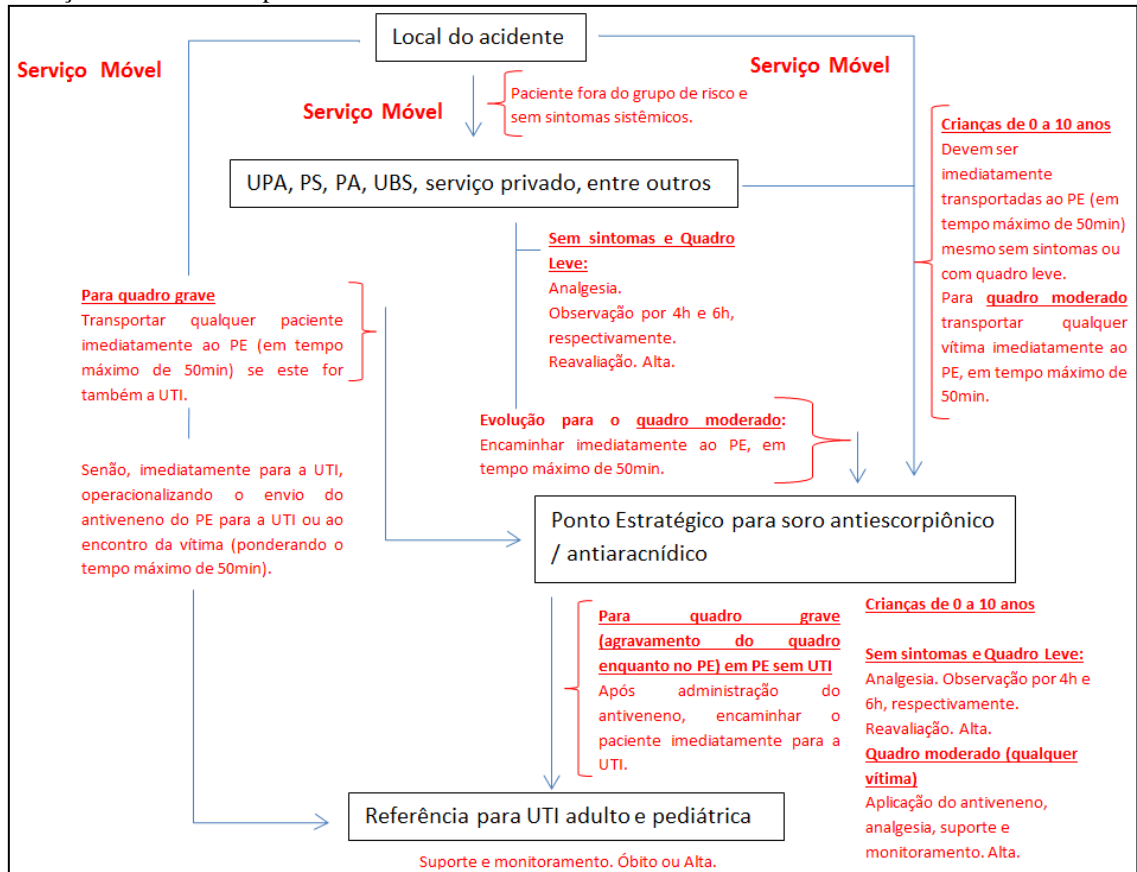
Local do acidente

Serviço Móvel

Serviço Móvel

Serviço Móvel

Paciente fora do grupo de risco e sem sintomas sistêmicos.

UPA, PS, PA, UBS, serviço privado, entre outros

Crianças de 0 a 10 anos
Devem ser imediatamente transportadas ao PE (em tempo máximo de 50min) mesmo sem sintomas ou com quadro leve.
Para quadro moderado transportar qualquer vítima imediatamente ao PE, em tempo máximo de 50min.

Sem sintomas e Quadro Leve:
Analgesia.
Observação por 4h e 6h, respectivamente.
Reavaliação. Alta.

Para quadro grave
Transportar qualquer paciente imediatamente ao PE (em tempo máximo de 50min) se este for também a UTI.

Evolução para o quadro moderado: Encaminhar imediatamente ao PE, em tempo máximo de 50min.

Senão, imediatamente para a UTI, operacionalizando o envio do antiveneno do PE para a UTI ou ao encontro da vítima (ponderando o tempo máximo de 50min).

Ponto Estratégico para soro antiescorpiônico / antiaracnídico

Para quadro grave (agravamento do quadro enquanto no PE) em PE sem UTI
Após administração do antiveneno, encaminhar o paciente imediatamente para a UTI.

Crianças de 0 a 10 anos

Sem sintomas e Quadro Leve:
Analgesia. Observação por 4h e 6h, respectivamente.
Reavaliação. Alta.
Quadro moderado (qualquer vítima)
Aplicação do antiveneno, analgesia, suporte e monitoramento. Alta.

Referência para UTI adulto e pediátrica

Suporte e monitoramento. Óbito ou Alta.